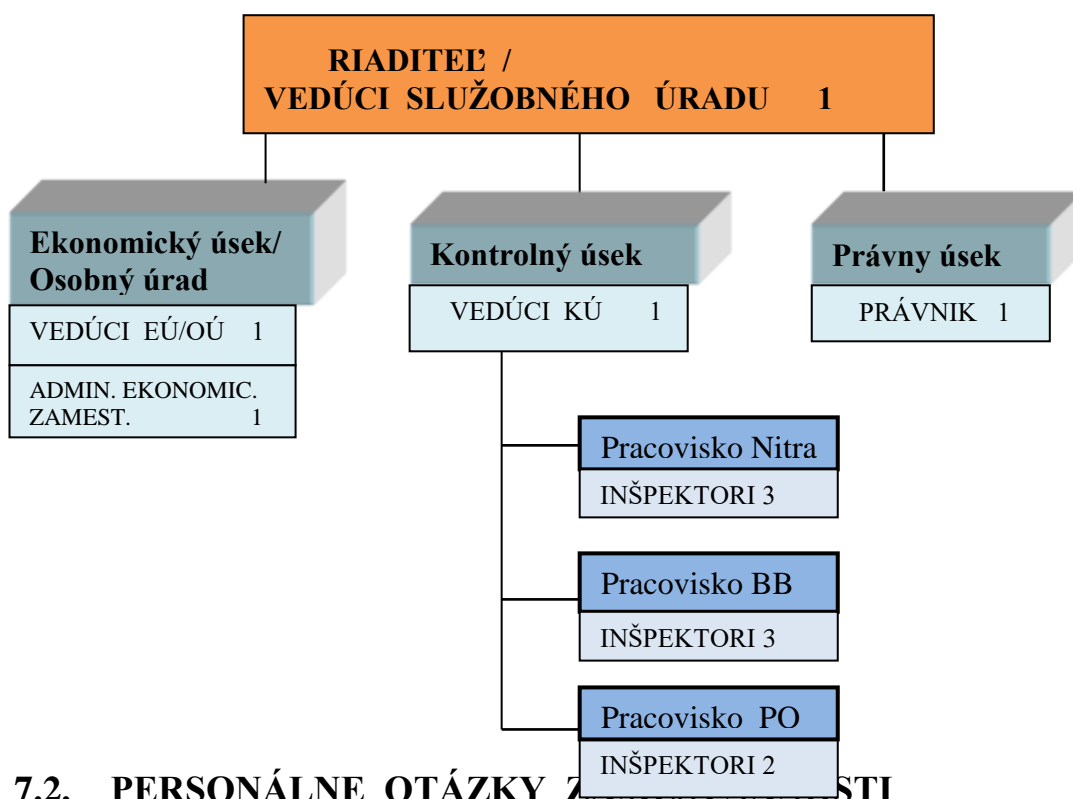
RIADITEĽ /
VEDÚCI SLUŽOBNÉHO ÚRADU 1

Ekonomický úsek/
Osobný úrad

VEDÚCI EÚ/OÚ 1

ADMIN. EKONOMIC. ZAMEST. 1

Kontrolný úsek

VEDÚCI KÚ 1

Právny úsek

PRÁVNIK 1

Pracovisko Nitra

INŠPEKTORI 3

Pracovisko BB

INŠPEKTORI 3

Pracovisko PO

INŠPEKTORI 2

7.2. PERSONÁLNE OTÁZKY Z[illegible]STI